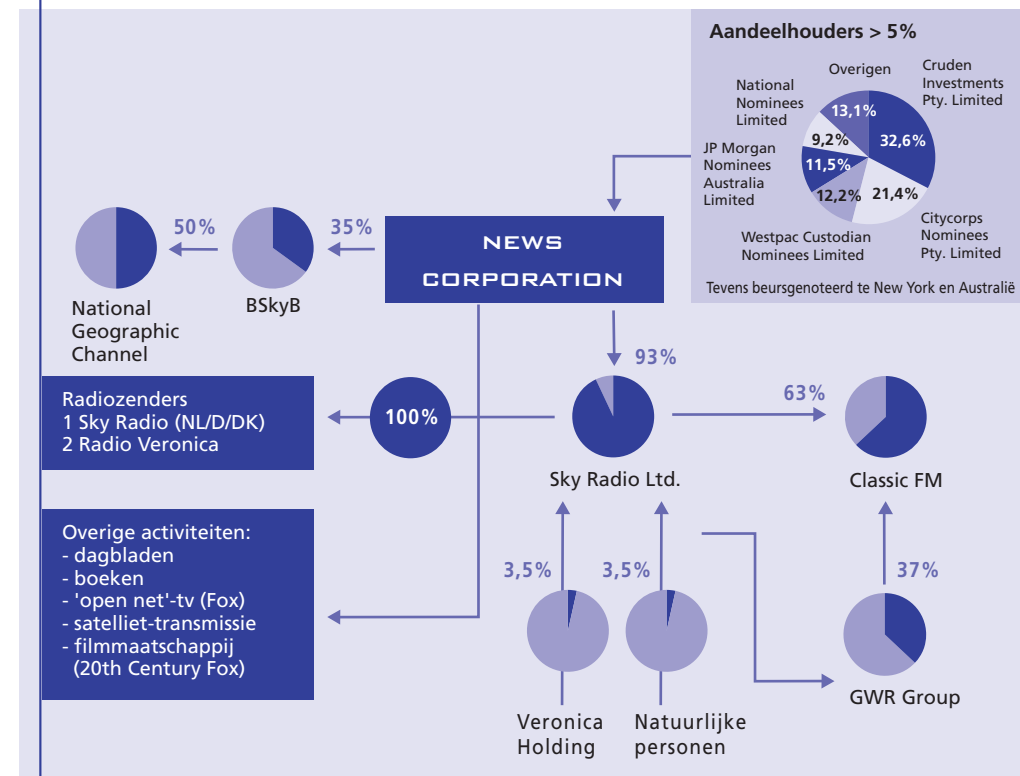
Aandeelhouders > 5%

Overigen

Cruden Investments Pty. Limited

National Nominees Limited

JP Morgan Nominees Australia Limited

13,1%

9,2%

32,6%

11,5%

12,2%

21,4%

Citycorps Nominees Pty. Limited

Westpac Custodian Nominees Limited

Tevens beursgenoteerd te New York en Australië

NEWS CORPORATION

50%

35%

National Geographic Channel

BSkyB

93%

Radiozenders
1 Sky Radio (NL/D/DK)
2 Radio Veronica

100%

63%

Sky Radio Ltd.

Classic FM

Overige activiteiten:
- dagbladen
- boeken
- 'open net'-tv (Fox)
- satelliet-transmissie
- filmmaatschappij (20th Century Fox)

3,5%

3,5%

37%

GWR Group

Veronica Holding

Natuurlijke personen